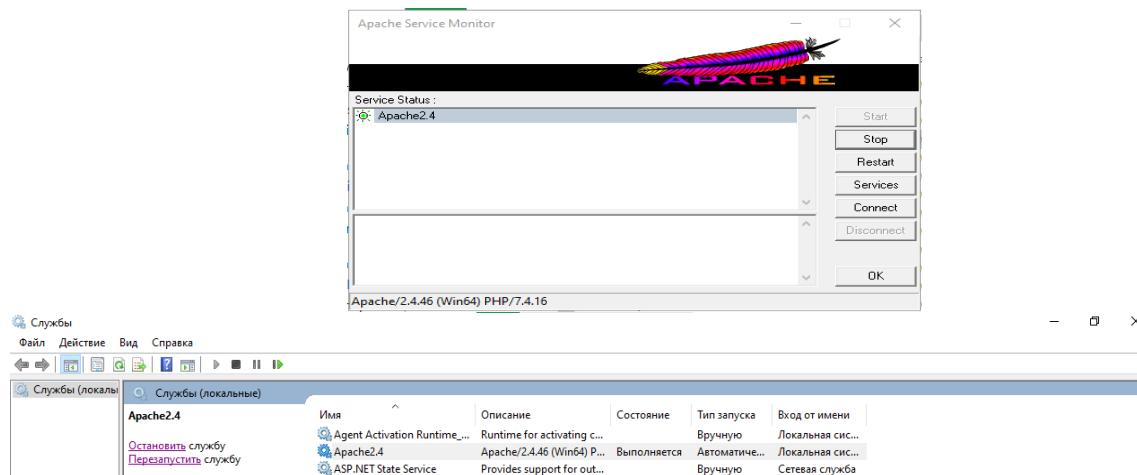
Apache Service Monitor

APACHE

Service Status :

Apache2.4

Start
Stop
Restart
Services
Connect
Disconnect
OK

Apache/2.4.46 (Win64) PHP/7.4.16

Службы

Файл Действие Вид Справка

Службы (локальн

Службы (локальные)

Apache2.4

Остановить службу
Перезапустить службу

| Имя | Описание | Состояние | Тип запуска | Вход от имени |
|---|---|---|---|---|
| Agent Activation Runtime_... | Runtime for activating c... | | Вручную | Локальная сис... |
| Apache2.4 | Apache/2.4.46 (Win64) P... | Выполняется | Автоматиче... | Локальная сис... |
| ASP.NET State Service | Provides support for out... | | Вручную | Сетевая служба |